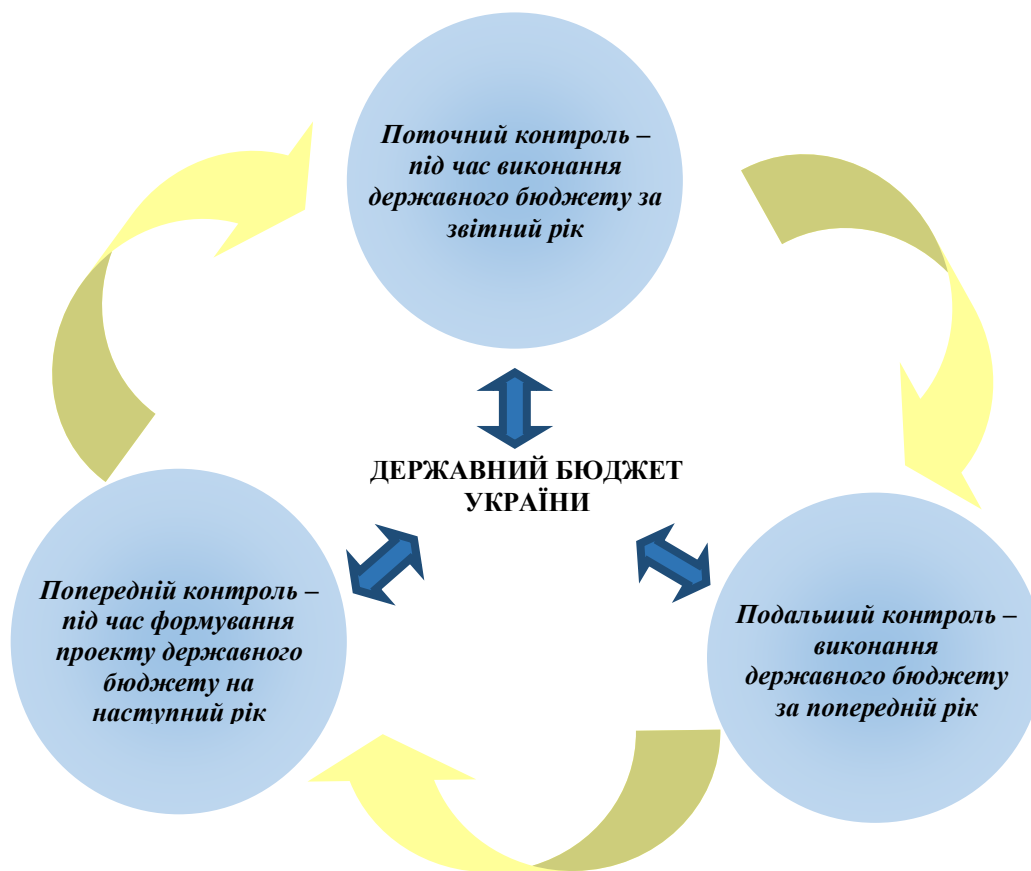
Поточний контроль – під час виконання державного бюджету за звітний рік

ДЕРЖАВНИЙ БЮДЖЕТ УКРАЇНИ

Попередній контроль – під час формування проекту державного бюджету на наступний рік

Подальший контроль – виконання державного бюджету за попередній рік